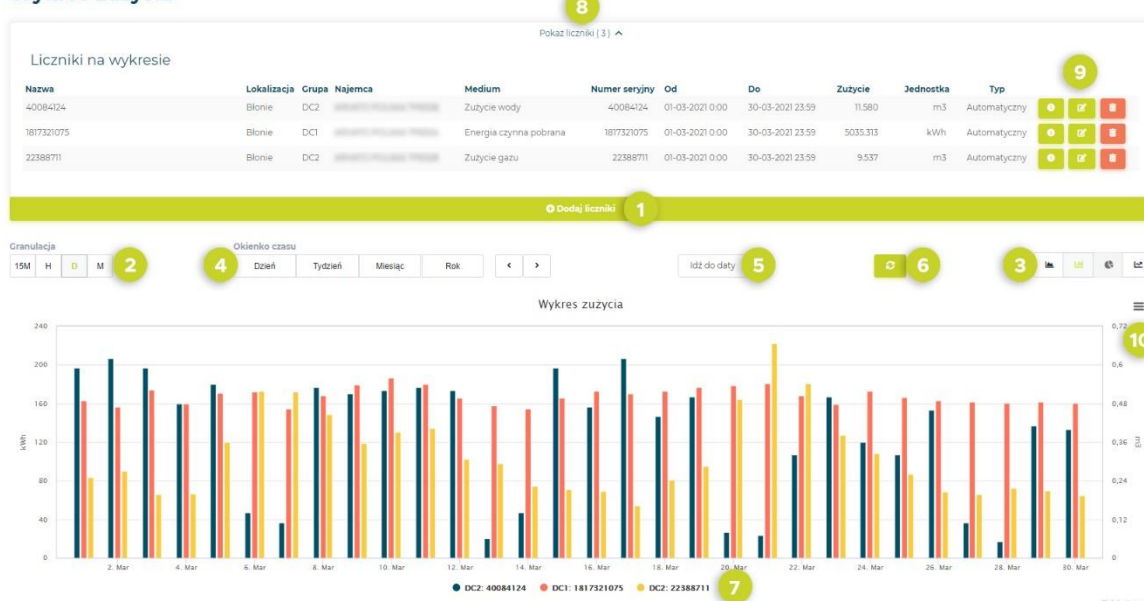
8

Pokaż liczniki ( 3 )

Liczniki na wykresie

9

| Nazwa | Lokalizacja | Grupa | Najemca | Medium | Numer seryjny | Od | Do | Zużycie | Jednostka | Typ |
|---|---|---|---|---|---|---|---|---|---|---|
| 40084124 | Błonie | DC2 | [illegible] | Zużycie wody | 40084124 | 01-03-2021 0:00 | 30-03-2021 23:59 | 11.580 | m3 | Automatyczny |
| 1817321075 | Błonie | DC1 | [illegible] | Energia czynna pobrana | 1817321075 | 01-03-2021 0:00 | 30-03-2021 23:59 | 5035.313 | kWh | Automatyczny |
| 22388711 | Błonie | DC2 | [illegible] | Zużycie gazu | 22388711 | 01-03-2021 0:00 | 30-03-2021 23:59 | 9.537 | m3 | Automatyczny |

Dodaj liczniki 1

Granulacja
15M H D M 2

4 Okienko czasu
Dzień Tydzień Miesiąc Rok

Idź do daty 5

6

3

Wykres zużycia

10

240 200 160 120 80 40 0
kWh

0,72 0,6 0,48 0,36 0,24 0,12 0
m3

2. Mar 4. Mar 6. Mar 8. Mar 10. Mar 12. Mar 14. Mar 16. Mar 18. Mar 20. Mar 22. Mar 24. Mar 26. Mar 28. Mar 30. Mar

DC2: 40084124 DC1: 1817321075 DC2: 22388711 7